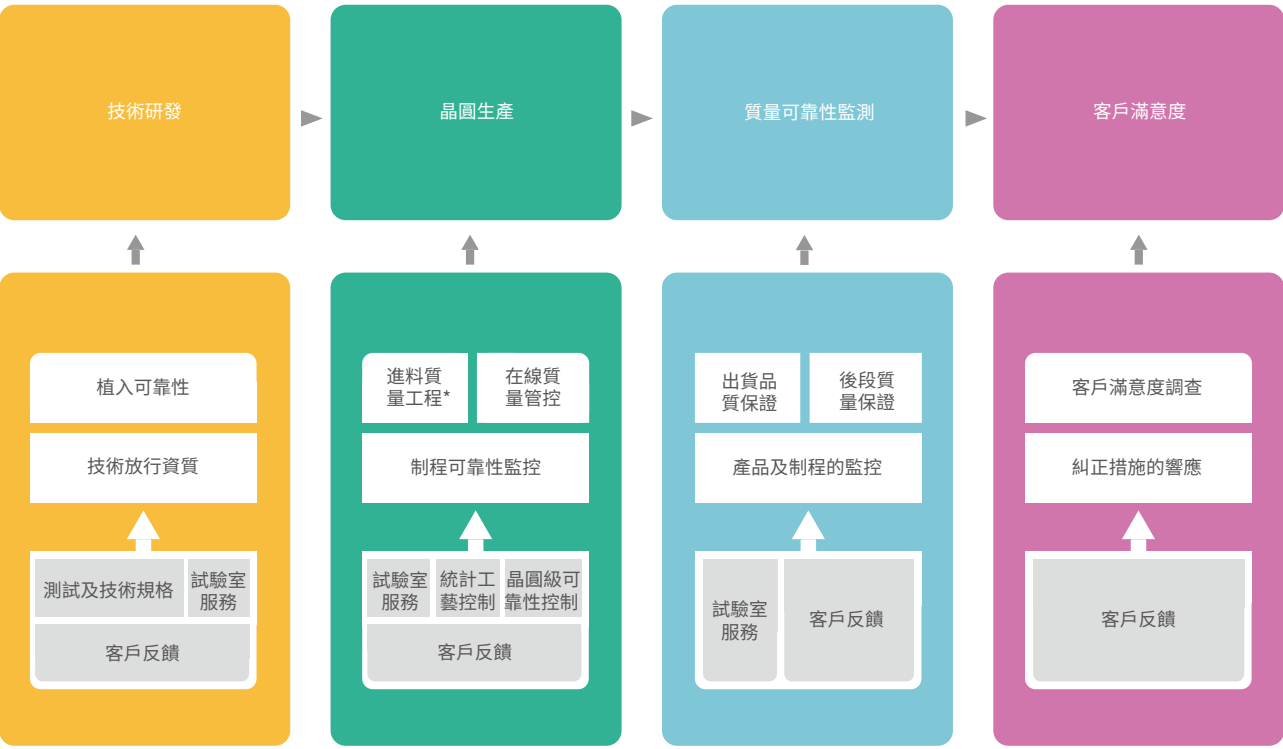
技術研發

晶圓生產

質量可靠性監測

客戶滿意度

植入可靠性

技術放行資質

測試及技術規格

試驗室服務

客戶反饋

進料質量工程*

在線質量管控

制程可靠性監控

試驗室服務

統計工藝控制

晶圓級可靠性控制

客戶反饋

出貨品質保證

後段質量保證

產品及制程的監控

試驗室服務

客戶反饋

客戶滿意度調查

糾正措施的響應

客戶反饋